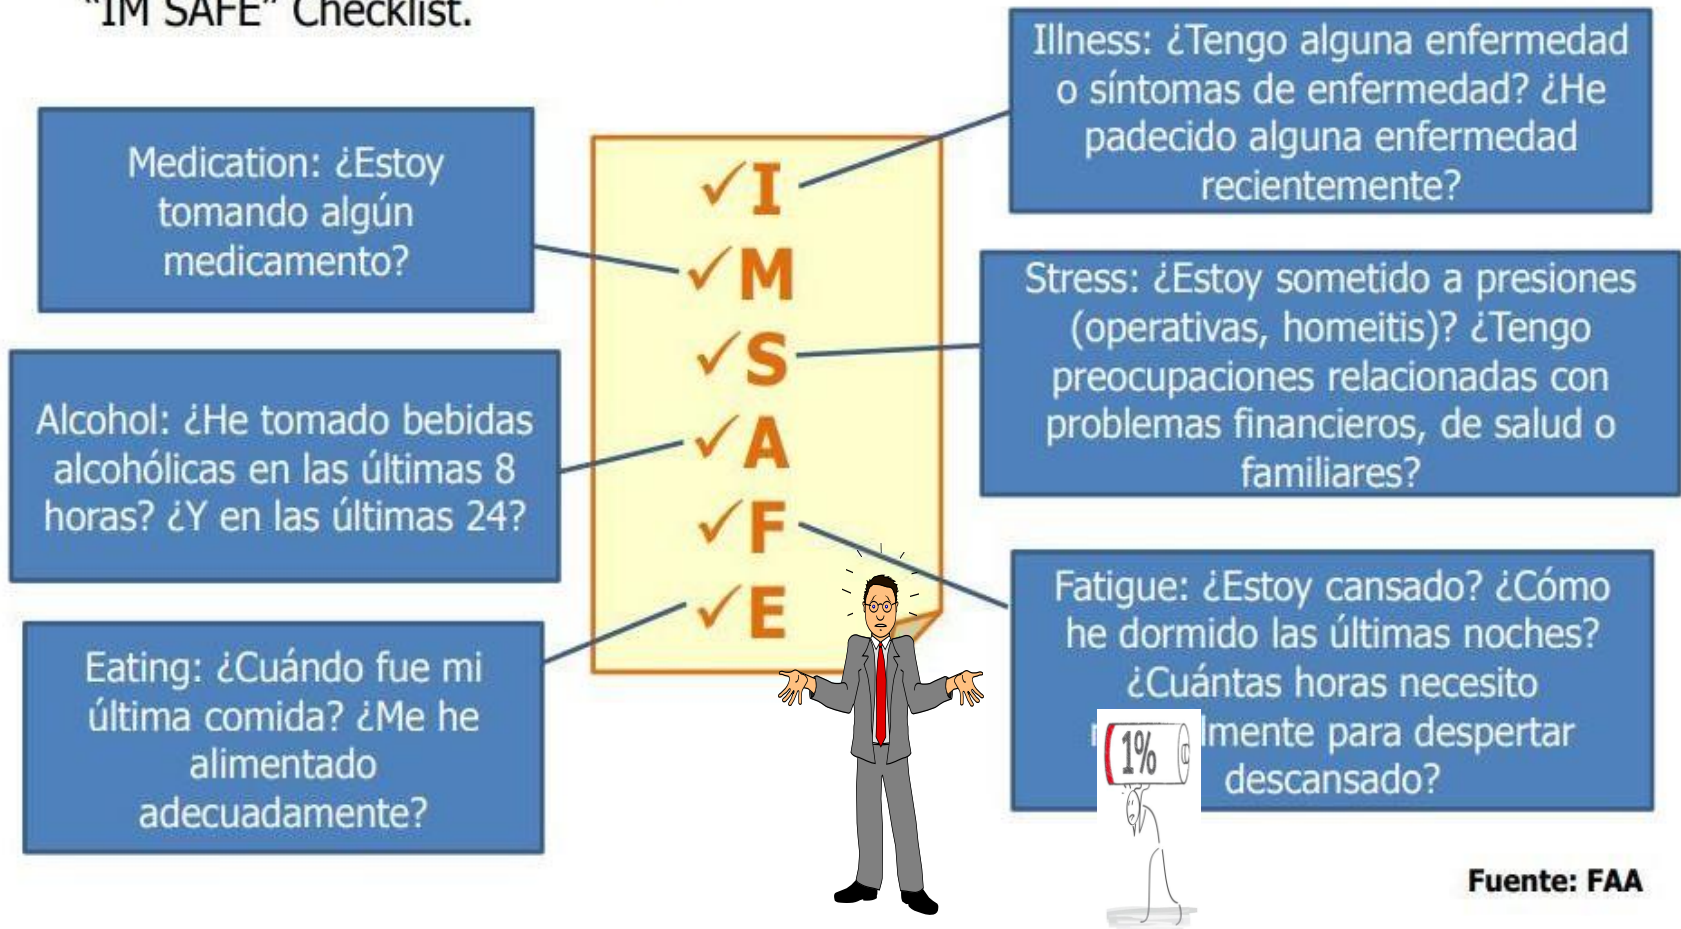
"IM SAFE" Checklist.

Medication: ¿Estoy tomando algún medicamento?

Alcohol: ¿He tomado bebidas alcohólicas en las últimas 8 horas? ¿Y en las últimas 24?

Eating: ¿Cuándo fue mi última comida? ¿Me he alimentado adecuadamente?

✓I
✓M
✓S
✓A
✓F
✓E

Illness: ¿Tengo alguna enfermedad o síntomas de enfermedad? ¿He padecido alguna enfermedad recientemente?

Stress: ¿Estoy sometido a presiones (operativas, homeitis)? ¿Tengo preocupaciones relacionadas con problemas financieros, de salud o familiares?

Fatigue: ¿Estoy cansado? ¿Cómo he dormido las últimas noches? ¿Cuántas horas necesito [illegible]lmente para despertar descansado?

1%

Fuente: FAA